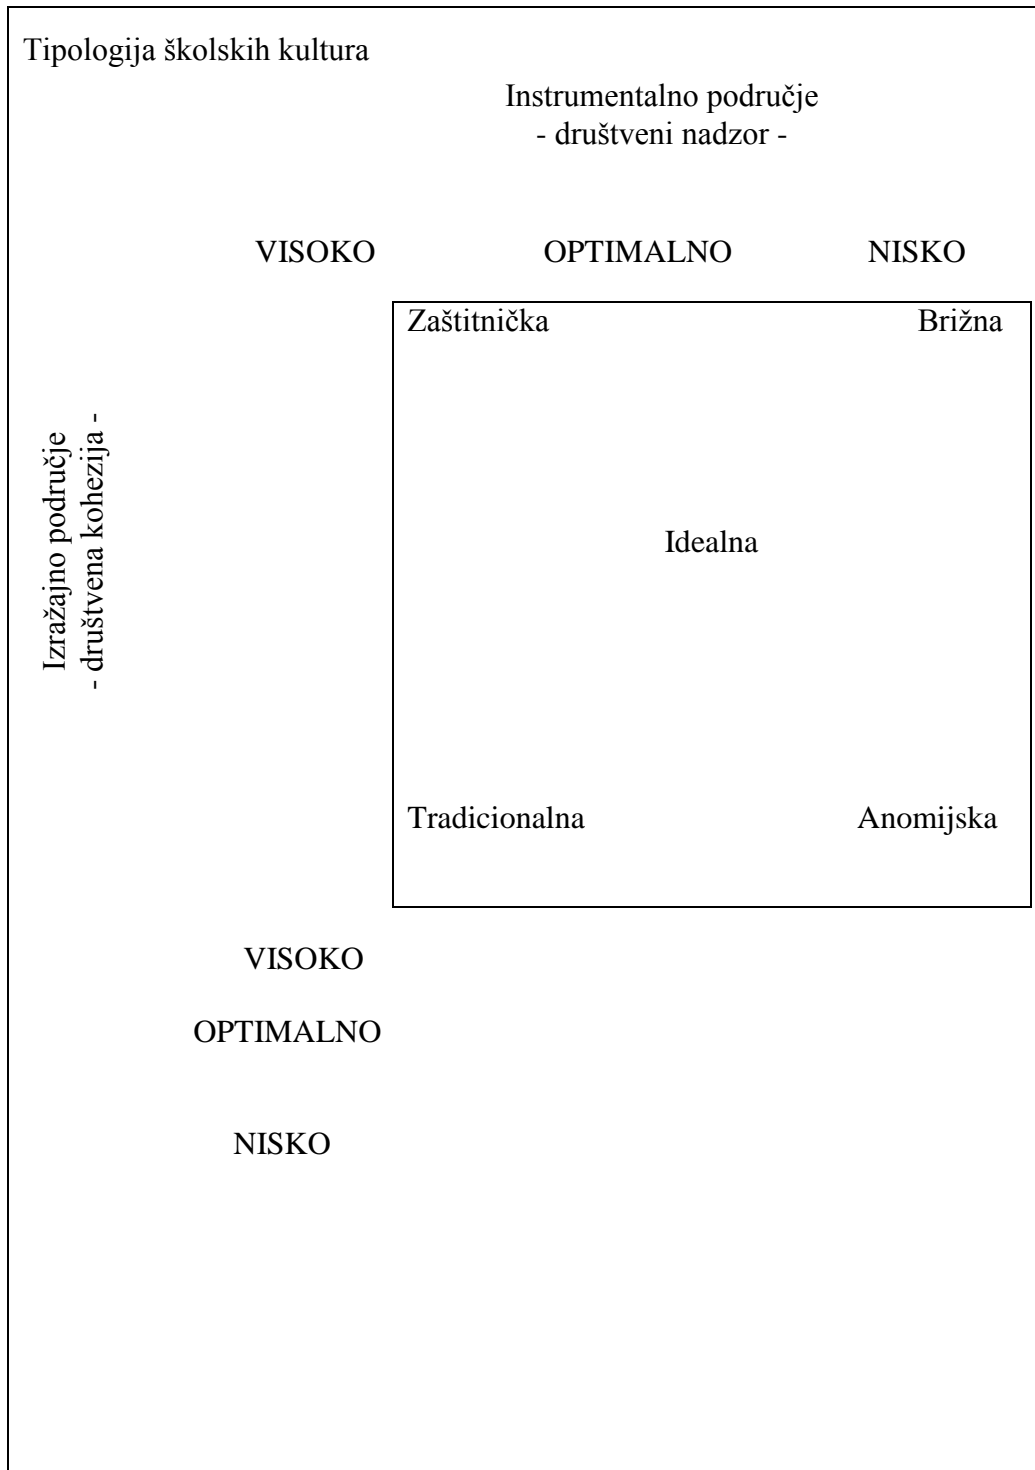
Tipologija školskih kultura

Instrumentalno područje
- društveni nadzor -

VISOKO OPTIMALNO NISKO

Zaštitnička Brižna

Izražajno područje
- društvena kohezija -

Idealna

Tradicionalna Anomijska

VISOKO

OPTIMALNO

NISKO